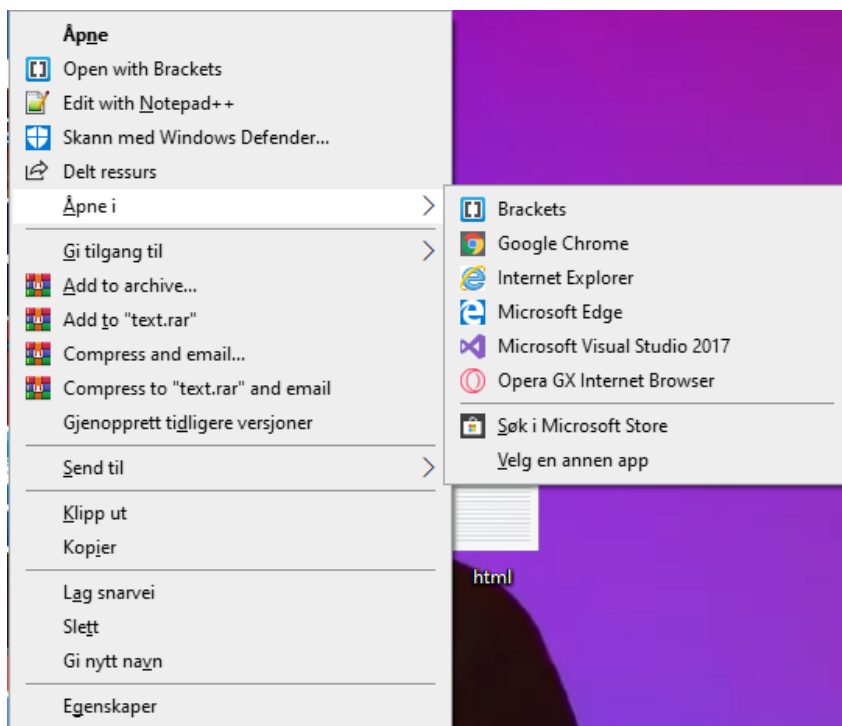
Åpne
Open with Brackets
Edit with Notepad++
Skann med Windows Defender...
Delt ressurs
Åpne i
Gi tilgang til
Add to archive...
Add to "text.rar"
Compress and email...
Compress to "text.rar" and email
Gjenopprett tidligere versjoner
Send til
Klipp ut
Kopier
Lag snarvei
Slett
Gi nytt navn
Egenskaper

Brackets
Google Chrome
Internet Explorer
Microsoft Edge
Microsoft Visual Studio 2017
Opera GX Internet Browser
Søk i Microsoft Store
Velg en annen app

html